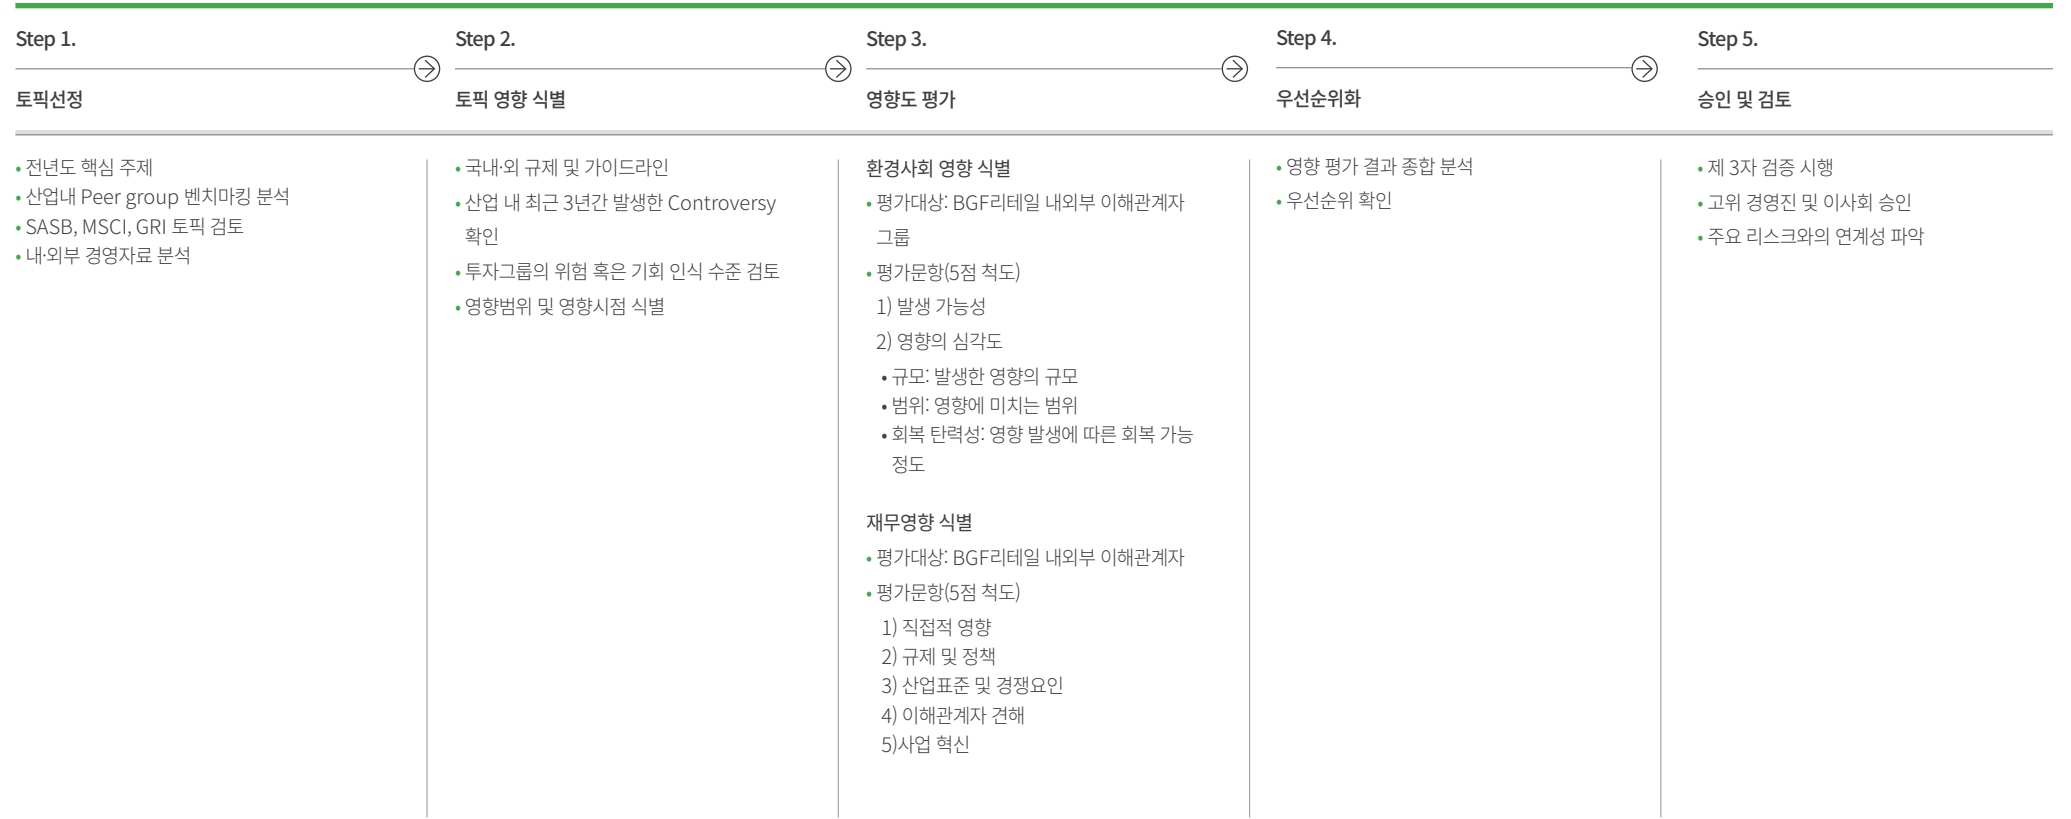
Step 1.

토픽선정

• 전년도 핵심 주제
• 산업내 Peer group 벤치마킹 분석
• SASB, MSCI, GRI 토픽 검토
• 내·외부 경영자료 분석

Step 2.

토픽 영향 식별

• 국내·외 규제 및 가이드라인
• 산업 내 최근 3년간 발생한 Controversy 확인
• 투자그룹의 위험 혹은 기회 인식 수준 검토
• 영향범위 및 영향시점 식별

Step 3.

영향도 평가

환경사회 영향 식별
• 평가대상: BGF리테일 내외부 이해관계자 그룹
• 평가문항(5점 척도)
1) 발생 가능성
2) 영향의 심각도
• 규모: 발생한 영향의 규모
• 범위: 영향에 미치는 범위
• 회복 탄력성: 영향 발생에 따른 회복 가능 정도

재무영향 식별
• 평가대상: BGF리테일 내외부 이해관계자
• 평가문항(5점 척도)
1) 직접적 영향
2) 규제 및 정책
3) 산업표준 및 경쟁요인
4) 이해관계자 견해
5)사업 혁신

Step 4.

우선순위화

• 영향 평가 결과 종합 분석
• 우선순위 확인

Step 5.

승인 및 검토

• 제 3자 검증 시행
• 고위 경영진 및 이사회 승인
• 주요 리스크와의 연계성 파악